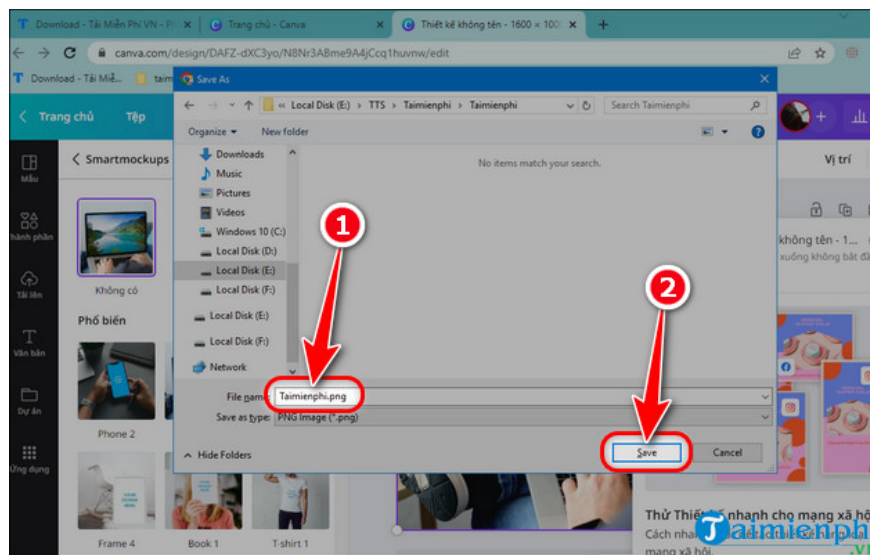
Download - Tải Miễn Phí VN - Ph
Trang chủ - Canva
Thiết kế không tên - 1600 × 100
canva.com/design/DAFZ-dXC3yo/N8Nr3ABme9A4jCcq1huvnw/edit
Download - Tải Miễ...
Trang chủ
Tệp
Mẫu
Thành phần
Tải lên
Văn bản
Dự án
Ứng dụng
Smartmockups
Không có
Phổ biến
Phone 2
Frame 4
Book 1
T-shirt 1
Vị trí
không tên - 1...
xuống không bắt đ
Thử Thiết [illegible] nhanh cho mạng xã hộ
Cách nhanh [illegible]
mạng xã hội
Save As
« Local Disk (E:) › TTS › Taimienphi › Taimienphi
Search Taimienphi
Organize ▾
New folder
Downloads
Music
Pictures
Videos
Windows 10 (C:)
Local Disk (D:)
Local Disk (E:)
Local Disk (F:)
Local Disk (E:)
Local Disk (F:)
Network
No items match your search.
1
2
File name: Taimienphi.png
Save as type: PNG Image (*.png)
Hide Folders
Save
Cancel
Taimienphi
.vn